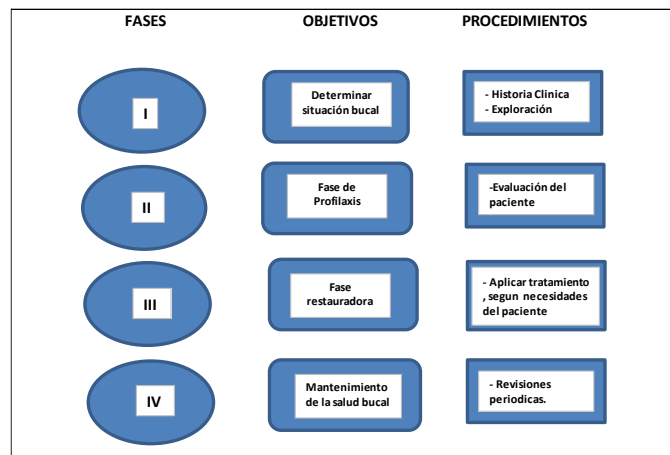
| FASES | OBJETIVOS | PROCEDIMIENTOS |
|---|---|---|
| I | Determinar situación bucal | - Historia Clinica<br>- Exploración |
| II | Fase de Profilaxis | -Evaluación del paciente |
| III | Fase restauradora | - Aplicar tratamiento , segun necesidades del paciente |
| IV | Mantenimiento de la salud bucal | - Revisiones periodicas. |